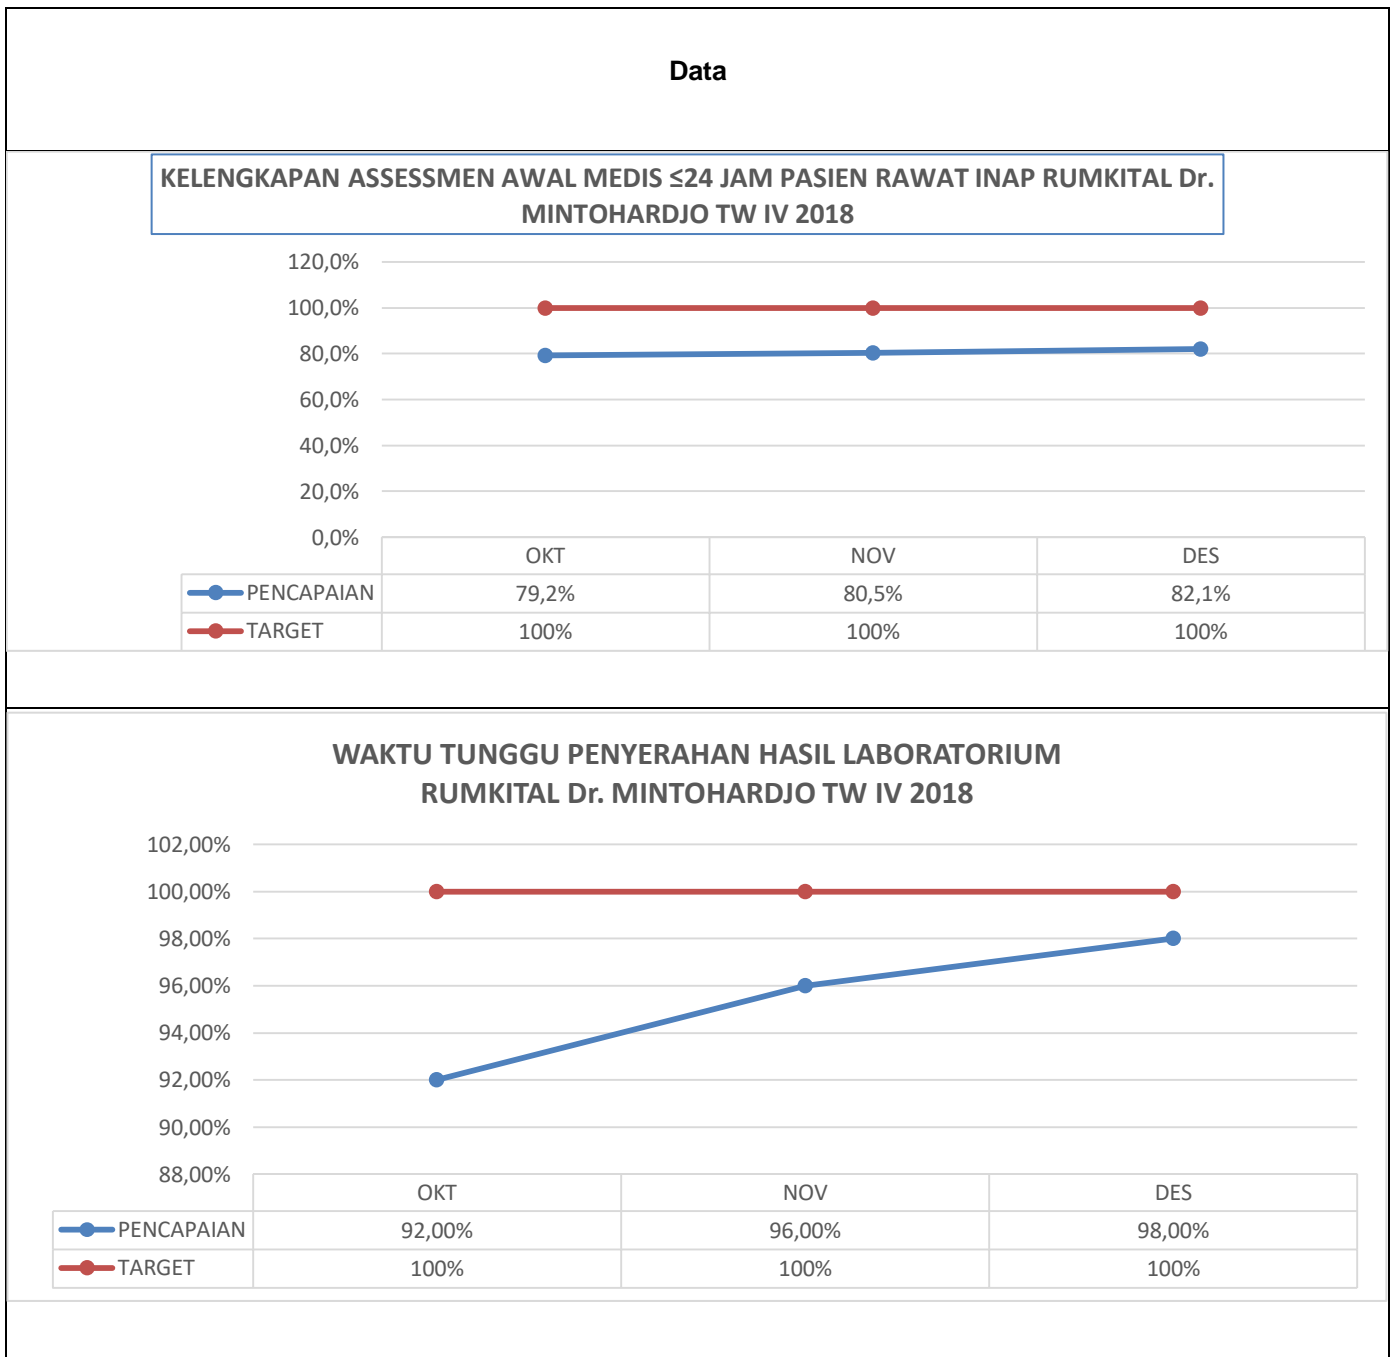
Data

KELENGKAPAN ASSESSMEN AWAL MEDIS ≤24 JAM PASIEN RAWAT INAP RUMKITAL Dr. MINTOHARDJO TW IV 2018

120,0%
100,0%
80,0%
60,0%
40,0%
20,0%
0,0%

| | OKT | NOV | DES |
|---|---|---|---|
| PENCAPAIAN | 79,2% | 80,5% | 82,1% |
| TARGET | 100% | 100% | 100% |

WAKTU TUNGGU PENYERAHAN HASIL LABORATORIUM RUMKITAL Dr. MINTOHARDJO TW IV 2018

102,00%
100,00%
98,00%
96,00%
94,00%
92,00%
90,00%
88,00%

| | OKT | NOV | DES |
|---|---|---|---|
| PENCAPAIAN | 92,00% | 96,00% | 98,00% |
| TARGET | 100% | 100% | 100% |